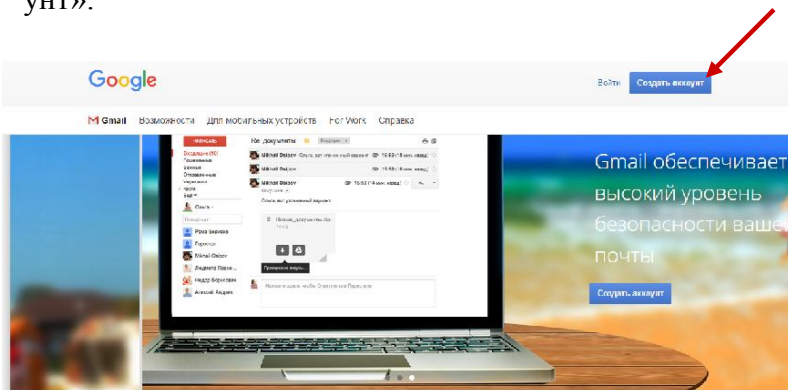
унт».

Google

Войти Создать аккаунт

Gmail Возможности Для мобильных устройств For Work Справка

Gmail обеспечивает высокий уровень безопасности ваше почты

Создать аккаунт

Написать

Входящие (10)

Помеченные

Важные

Отправленные

Черновики

Круги

Ещё

Ольга

Рома Зимнев

Гарольд

Mikhail Фёдоров

Людмила Павл...

Федор Борисов

Алексей Андреев

Все документы

Mikhail Фёдоров

Mikhail Фёдоров

Mikhail Фёдоров

Прикрепить файл

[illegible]